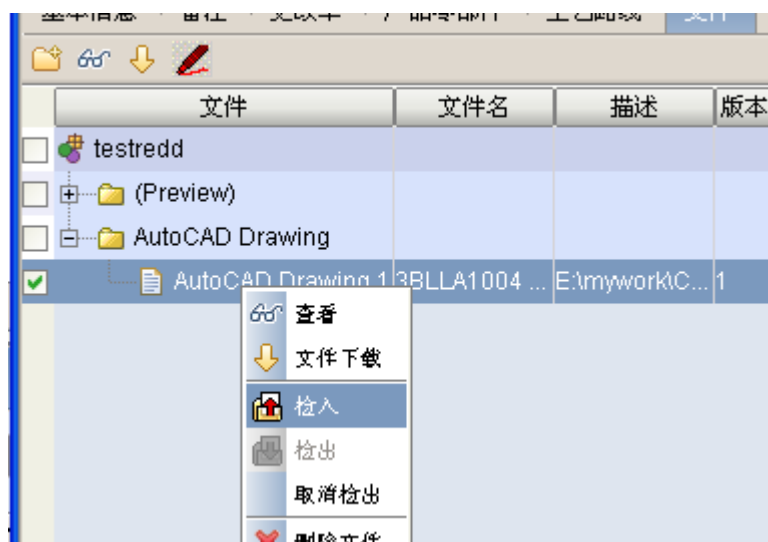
| 文件 | 文件名 | 描述 | 版本 |
|---|---|---|---|
| testredd | | | |
| (Preview) | | | |
| AutoCAD Drawing | | | |
| AutoCAD Drawing 1 | 3BLLA1004 ... | E:\mywork\C... | 1 |

查看
文件下载
检入
检出
取消检出
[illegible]